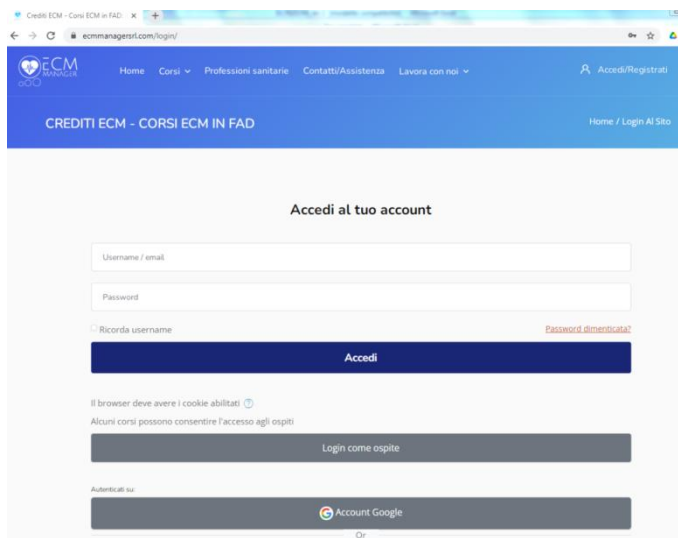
Crediti ECM - Corsi ECM in FAD ×

ecmmanagersrl.com/login/

ECM MANAGER

Home Corsi Professioni sanitarie Contatti/Assistenza Lavora con noi

Accedi/Registrati

CREDITI ECM - CORSI ECM IN FAD

Home / Login Al Sito

Accedi al tuo account

Username / email

Password

Ricorda username

Password dimenticata?

Accedi

Il browser deve avere i cookie abilitati

Alcuni corsi possono consentire l'accesso agli ospiti

Login come ospite

Autenticati su:

Account Google

Or